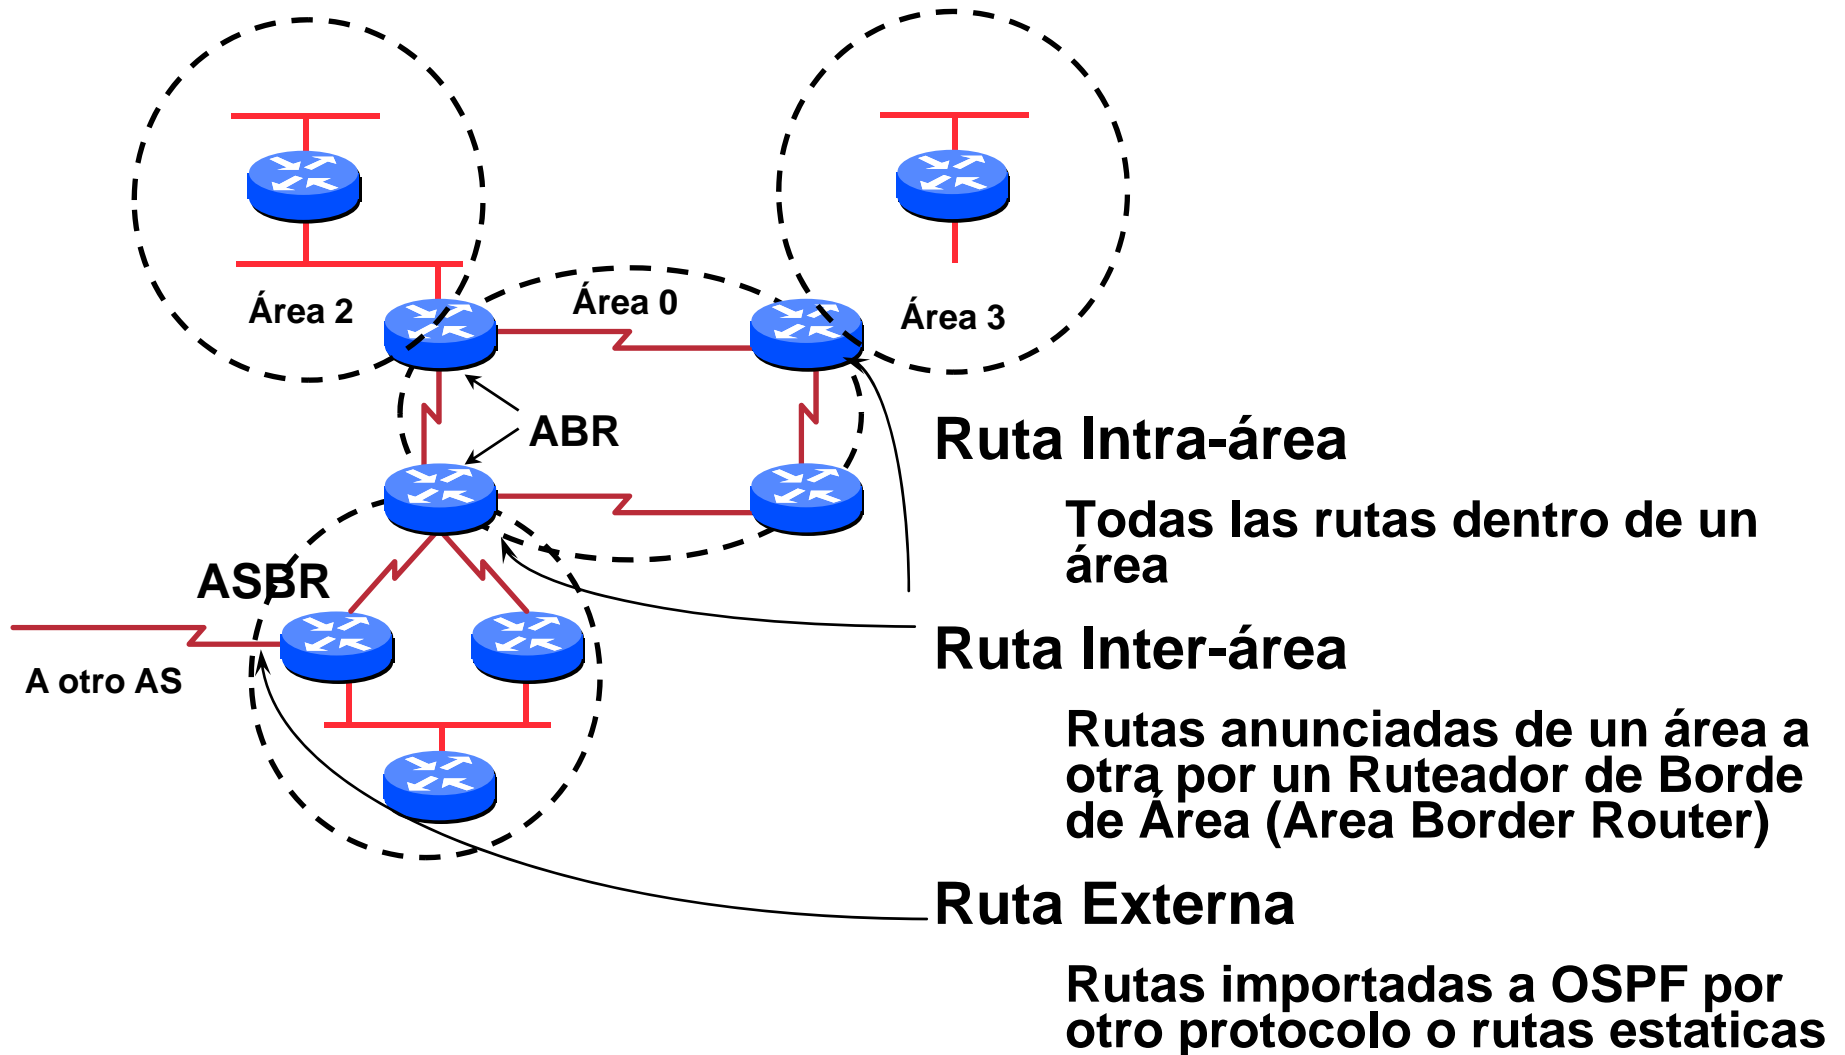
Área 2

Área 0

Área 3

ABR

ASBR

A otro AS

Ruta Intra-área

Todas las rutas dentro de un área

Ruta Inter-área

Rutas anunciadas de un área a otra por un Ruteador de Borde de Área (Area Border Router)

Ruta Externa

Rutas importadas a OSPF por otro protocolo o rutas estaticas